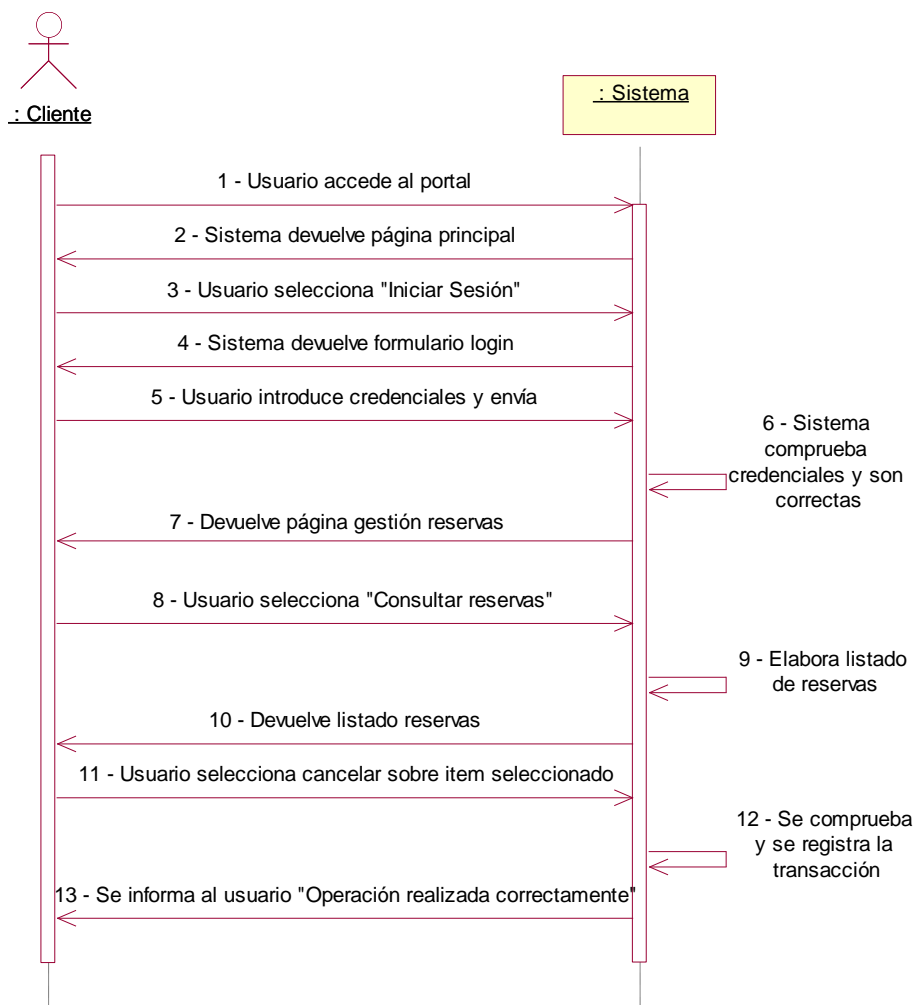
: Cliente

: Sistema

1 - Usuario accede al portal

2 - Sistema devuelve página principal

3 - Usuario selecciona "Iniciar Sesión"

4 - Sistema devuelve formulario login

5 - Usuario introduce credenciales y envía

6 - Sistema comprueba credenciales y son correctas

7 - Devuelve página gestión reservas

8 - Usuario selecciona "Consultar reservas"

9 - Elabora listado de reservas

10 - Devuelve listado reservas

11 - Usuario selecciona cancelar sobre item seleccionado

12 - Se comprueba y se registra la transacción

13 - Se informa al usuario "Operación realizada correctamente"